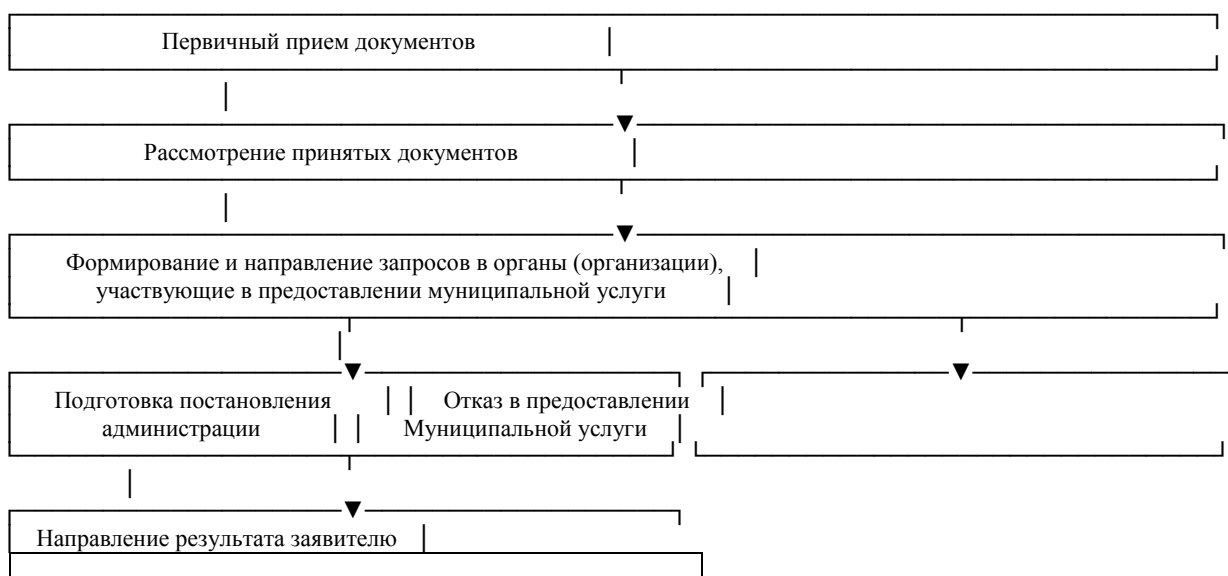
Первичный прием документов

Рассмотрение принятых документов

Формирование и направление запросов в органы (организации), участвующие в предоставлении муниципальной услуги

Подготовка постановления администрации

Отказ в предоставлении Муниципальной услуги

Направление результата заявителю